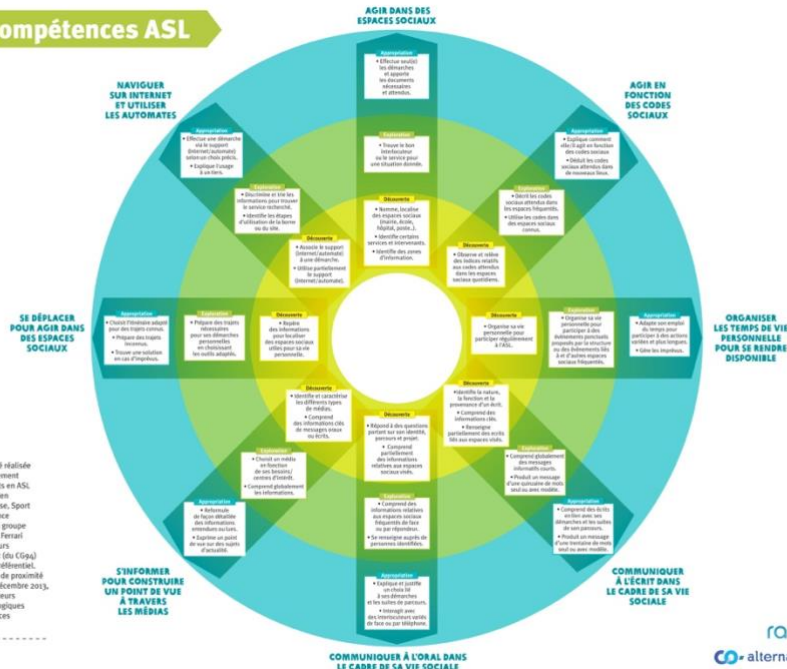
ompétences ASL

AGIR DANS DES ESPACES SOCIAUX

Appropriation
• Effectue seul(e) les démarches et apporte les documents nécessaires et attendus.

Exploration
• Trouve le bon interlocuteur ou le service pour une situation donnée.

Découverte
• Nomme, localise des espaces sociaux (mairie, école, hôpital, poste...).
• Identifie certains services et intervenants.
• Identifie des zones d'information.

NAVIGUER SUR INTERNET ET UTILISER LES AUTOMATES

Appropriation
• Effectue une démarche via le support (internet/automate) selon un choix précis.
• Explique l'usage à un tiers.

Exploration
• Discrimine et trie les informations pour trouver le service recherché.
• Identifie les étapes d'utilisation de la borne ou du site.

Découverte
• Associe le support (internet/automate) à une démarche.
• Utilise partiellement le support (internet/automate).

AGIR EN FONCTION DES CODES SOCIAUX

Appropriation
• Explique comment elle/il agit en fonction des codes sociaux.
• Déduit les codes sociaux attendus dans de nouveaux lieux.

Exploration
• Décrit les codes sociaux attendus dans les espaces fréquentés.
• Utilise les codes dans des espaces sociaux connus.

Découverte
• Observe et relève des indices relatifs aux codes attendus dans les espaces sociaux quotidiens.

SE DÉPLACER POUR AGIR DANS DES ESPACES SOCIAUX

Appropriation
• Choisit l'itinéraire adapté pour des trajets connus.
• Prépare des trajets inconnus.
• Trouver une solution en cas d'imprévus.

Exploration
• Prépare des trajets nécessaires pour ses démarches personnelles en choisissant les outils adaptés.

Découverte
• Repère des informations pour localiser des espaces sociaux utiles pour sa vie personnelle.

ORGANISER LES TEMPS DE VIE PERSONNELLE POUR SE RENDRE DISPONIBLE

Découverte
• Organise sa vie personnelle pour participer régulièrement à l'ASL.

Exploration
• Organise sa vie personnelle pour participer à des événements ponctuels proposés par la structure ou des événements liés à d'autres espaces sociaux fréquentés.

Appropriation
• Adapte son emploi du temps pour participer à des actions variées et plus longues.
• Gère les imprévus.

Découverte
• Identifie et caractérise les différents types de médias.
• Comprend des informations clés de messages oraux ou écrits.

Découverte
• Répond à des questions portant sur son identité, parcours et projet.
• Comprend partiellement des informations relatives aux espaces sociaux visés.

Découverte
• Identifie la nature, la fonction et la provenance d'un écrit.
• Comprend des informations clés.
• Renseigne partiellement des écrits liés aux espaces visés.

S'INFORMER POUR CONSTRUIRE UN POINT DE VUE À TRAVERS LES MÉDIAS

Exploration
• Choisit un média en fonction de ses besoins / centres d'intérêt.
• Comprend globalement les informations.

Appropriation
• Reformule de façon détaillée des informations entendues ou lues.
• Exprime un point de vue sur des sujets d'actualité.

COMMUNIQUER À L'ÉCRIT DANS LE CADRE DE SA VIE SOCIALE

Exploration
• Comprend globalement des messages informatifs courts.
• Produit un message d'une quinzaine de mots seul ou avec modèle.

Appropriation
• Comprend des écrits sociaux avec ses démarches et les suites de son parcours.
• Produit un message d'une trentaine de mots seul ou avec modèle.

Exploration
• Comprend des informations relatives aux espaces sociaux fréquentés de face ou par téléphone.
• Se renseigne auprès de personnes identifiées.

Appropriation
• Explique et justifie un choix lié à ses démarches et les suites de parcours.
• Interagit avec des interlocuteurs variés de face ou par téléphone.

COMMUNIQUER À L'ORAL DANS LE CADRE DE SA VIE SOCIALE

réalisée
ement
s en ASL
en
se, Sport
ce
groupe
Ferrari
urs
(du CG94)
référentiel.
de proximité
écembre 2013,
eurs
giques
ces

ra
alterna